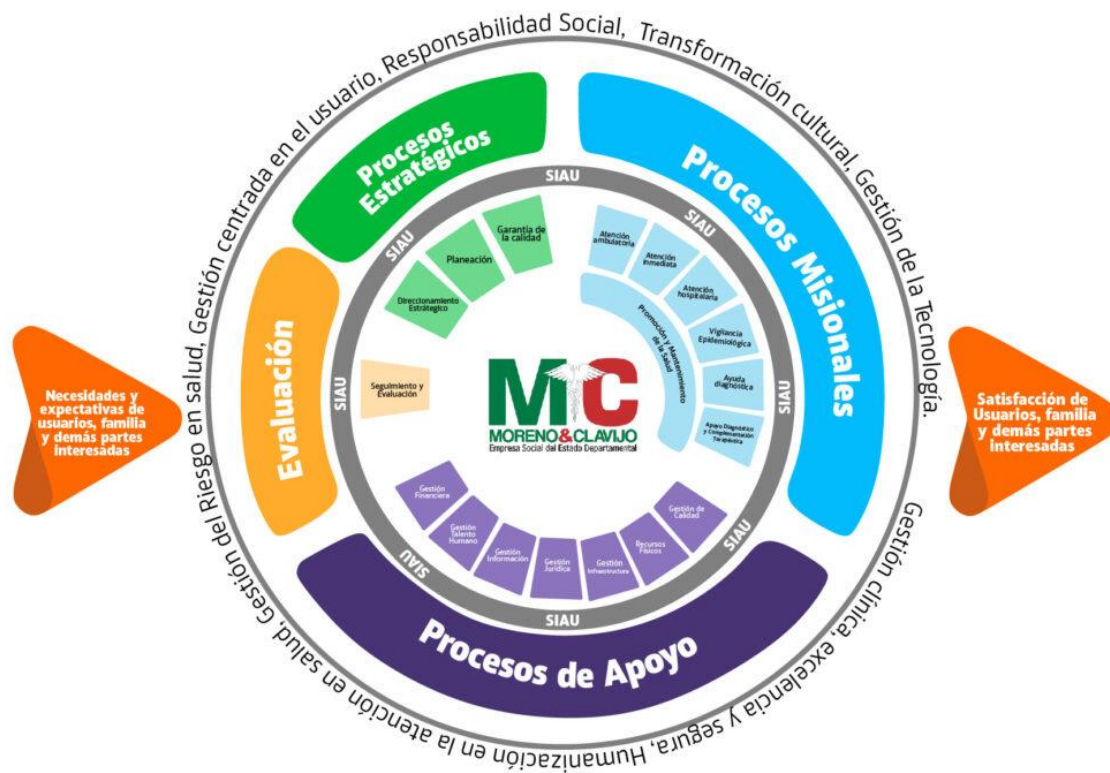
Gestión del Riesgo en salud, Gestión centrada en el usuario, Responsabilidad Social, Transformación cultural, Gestión de la Tecnología. Gestión clínica, excelencia y segura, Humanización en la atención en salud,

Necesidades y expectativas de usuarios, familia y demás partes interesadas

Procesos Estratégicos

Procesos Misionales

Evaluación

Procesos de Apoyo

Satisfacción de Usuarios, familia y demás partes interesadas

SIAU

SIAU

SIAU

SIAU

SIAU

SIAU

SIAU

SIAU

Direccionamiento Estratégico

Planeación

Garantía de la calidad

Atención ambulatoria

Atención inmediata

Atención hospitalaria

Vigilancia Epidemiológica

Ayuda diagnóstica

Apoyo Diagnóstico y Complementación Terapéutica

Promoción y Mantenimiento de la Salud

Seguimiento y Evaluación

MC

MORENO&CLAVIJO

Empresa Social del Estado Departamental

Gestión Financiera

Gestión Talento Humano

Gestión Información

Gestión Jurídica

Gestión Infraestructura

Recursos Físicos

Gestión de Calidad